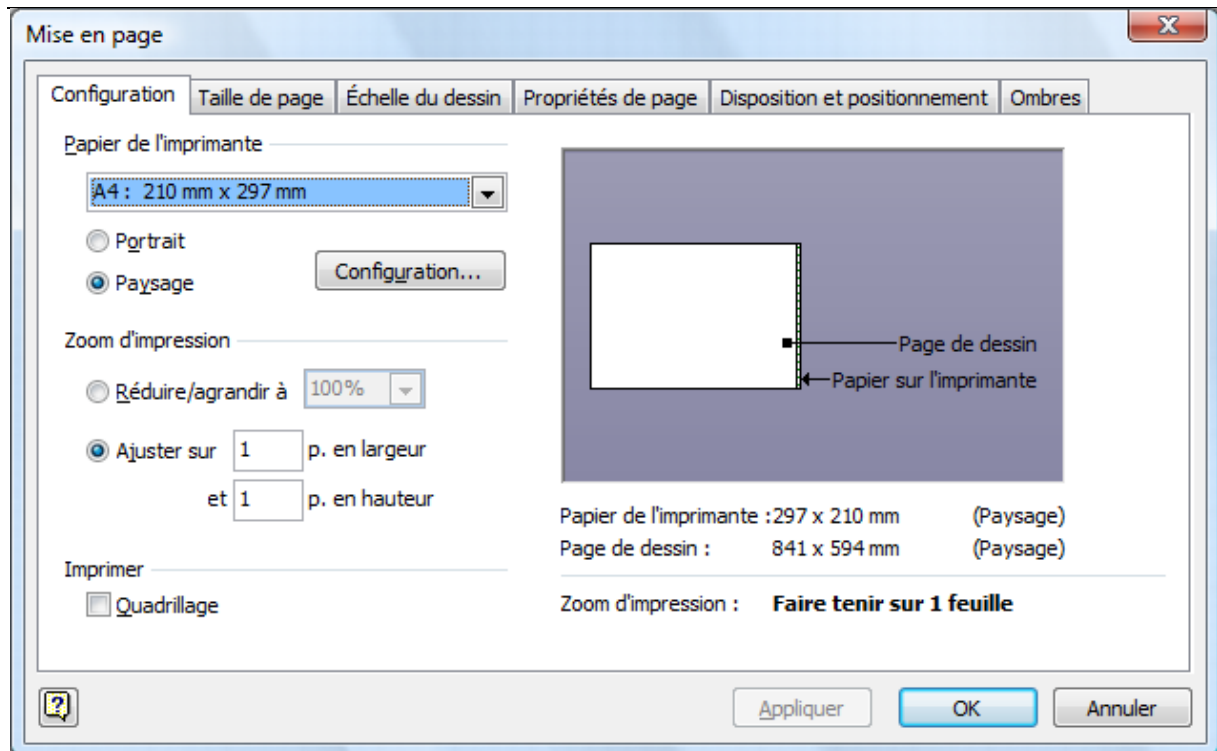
Mise en page

Configuration | Taille de page | Échelle du dessin | Propriétés de page | Disposition et positionnement | Ombres

Papier de l'imprimante

A4 : 210 mm x 297 mm

Portrait

Paysage

Configuration...

Zoom d'impression

Réduire/agrandir à 100%

Ajuster sur 1 p. en largeur

et 1 p. en hauteur

Imprimer

Quadrillage

Page de dessin

Papier sur l'imprimante

Papier de l'imprimante : 297 x 210 mm (Paysage)

Page de dessin : 841 x 594 mm (Paysage)

Zoom d'impression : **Faire tenir sur 1 feuille**

Appliquer OK Annuler